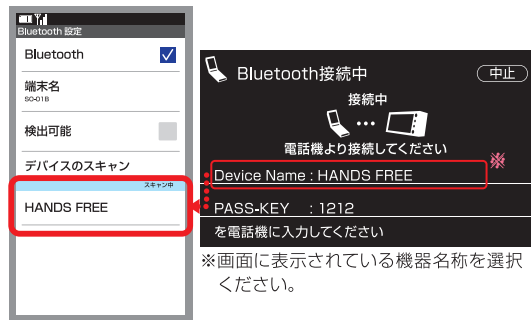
Bluetooth 設定

Bluetooth

端末名
SC-01B

検出可能

デバイスのスキャン

スキャン中

HANDS FREE

Bluetooth接続中

中止

接続中

•••

電話機より接続してください

Device Name : HANDS FREE

※

PASS-KEY : 1212

を電話機に入力してください

※画面に表示されている機器名称を選択ください。